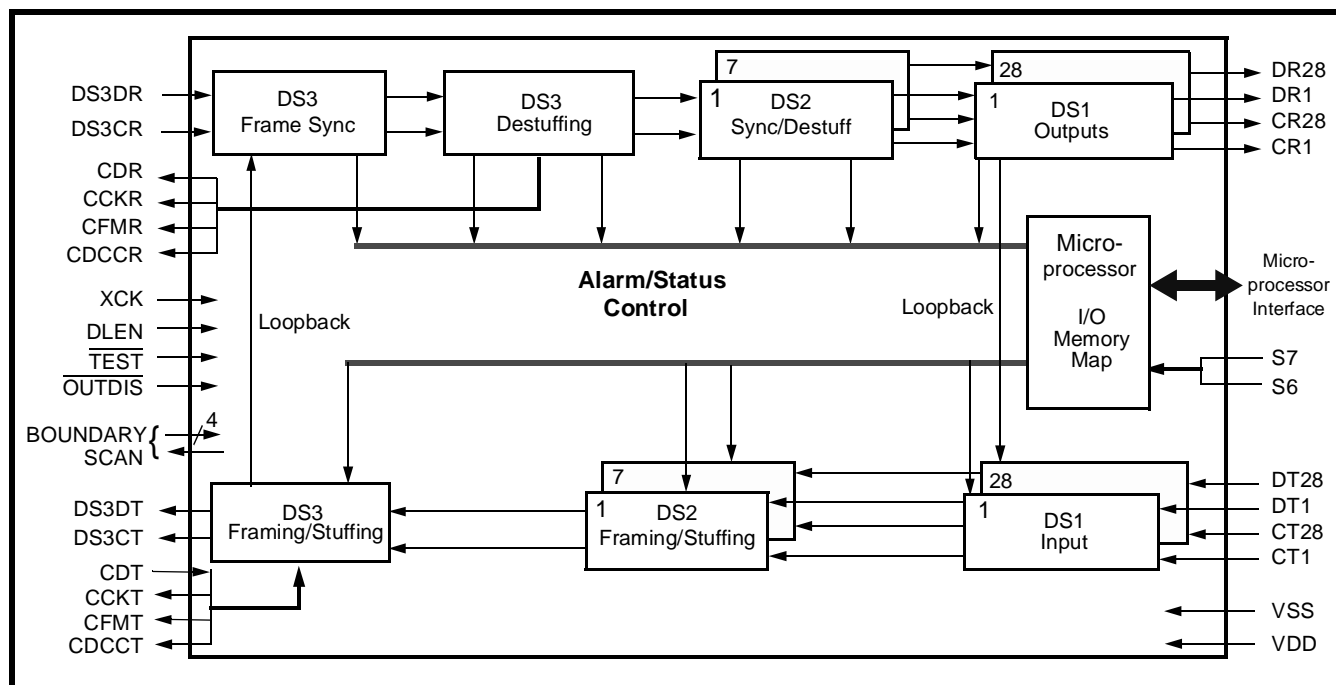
DS3DR
DS3CR
CDR
CCKR
CFMR
CDCCR
XCK
DLEN
$\overline{\text{TEST}}$
$\overline{\text{OUTDIS}}$
BOUNDARY SCAN
4
DS3DT
DS3CT
CDT
CCKT
CFMT
CDCCT

DS3 Frame Sync
DS3 Destuffing
7
1 DS2 Sync/Destuff
28
1 DS1 Outputs

DR28
DR1
CR28
CR1

Micro-processor I/O Memory Map
Micro-processor Interface
S7
S6

Alarm/Status Control
Loopback
Loopback

DS3 Framing/Stuffing
7
1 DS2 Framing/Stuffing
28
1 DS1 Input

DT28
DT1
CT28
CT1
VSS
VDD